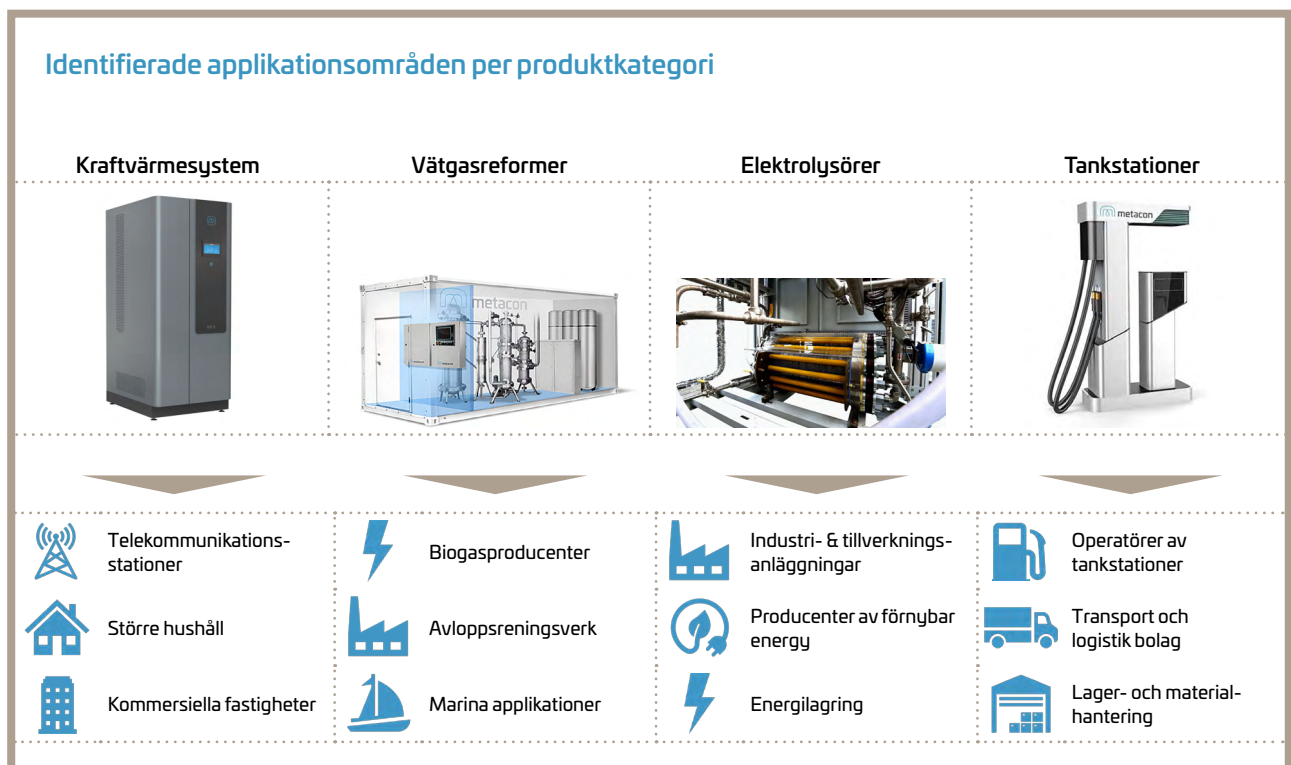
Identifierade applikationsområden per produktkategori

Kraftvärmesystem

Vätgasreformer

Elektrolysörer

Tankstationer

metacon

metacon

Telekommunikationsstationer

Större hushåll

Kommersiella fastigheter

Biogasproducenter

Avloppsreningsverk

Marina applikationer

Industri- & tillverkningsanläggningar

Producenter av förnybar energy

Energilagring

Operatörer av tankstationer

Transport och logistik bolag

Lager- och materialhantering